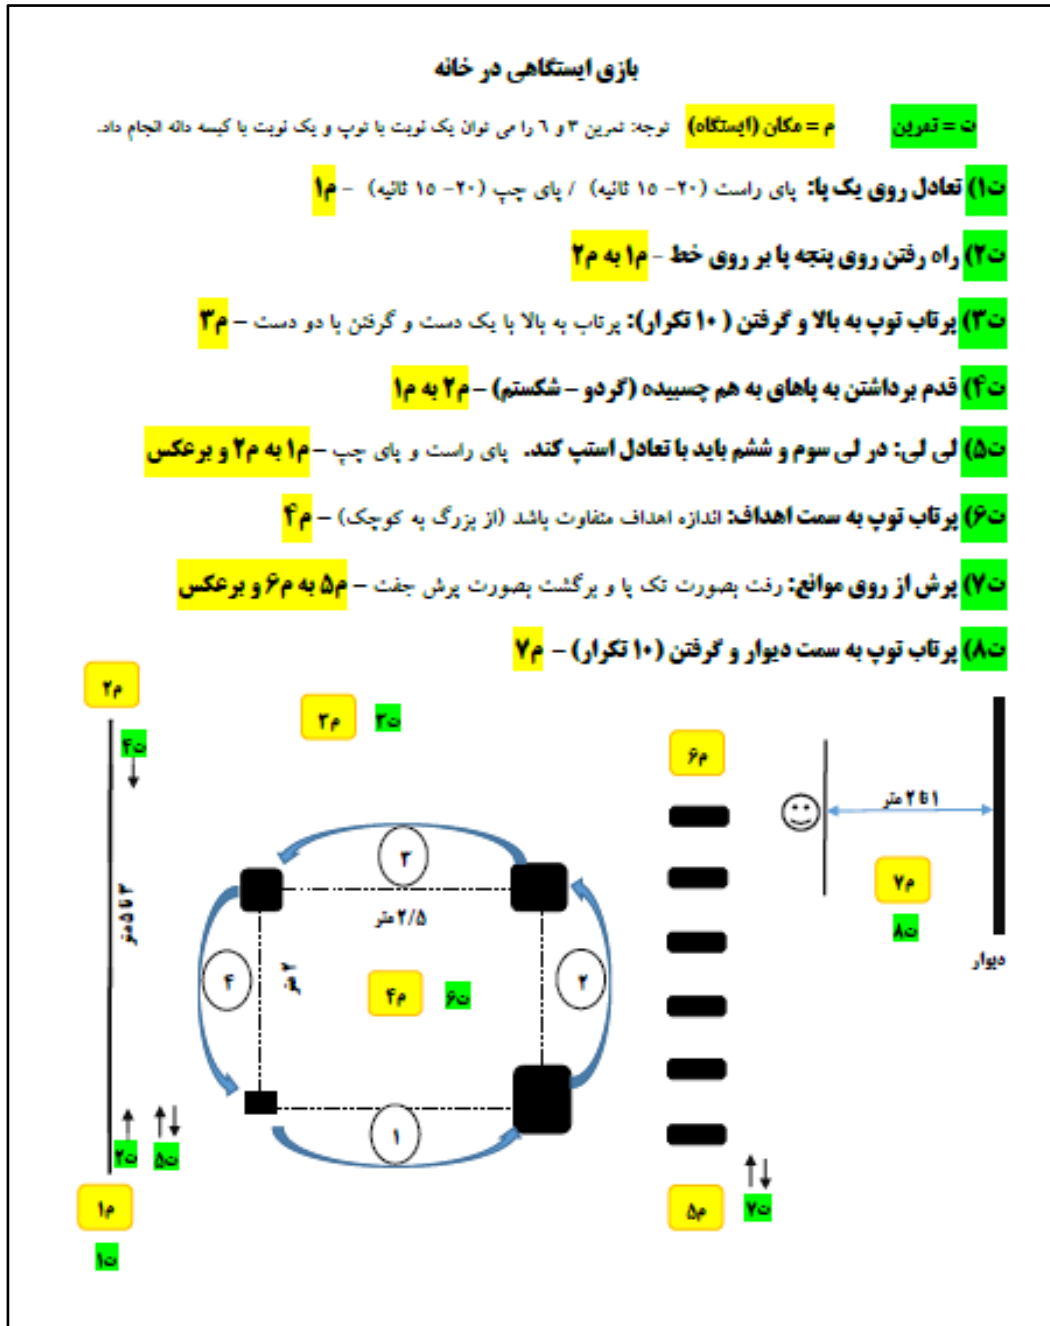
بازی ایستگاهی در خانه

ت = تمرین    م = مکان (ایستگاه)    توجه: تمرین ۳ و ۶ را می توان یک نوبت با توپ و یک نوبت با کیسه دانه انجام داد.

ت۱) تعادل روی یک پا: پای راست (۲۰- ۱۵ ثانیه) / پای چپ (۲۰- ۱۵ ثانیه) - م۱

ت۲) راه رفتن روی پنجه پا بر روی خط - م۱ به م۲

ت۳) پرتاب توپ به بالا و گرفتن ( ۱۰ تکرار): پرتاب به بالا با یک دست و گرفتن با دو دست - م۳

ت۴) قدم برداشتن به پاهای به هم چسبیده (گردو - شکستم) - م۲ به م۱

ت۵) لی لی: در لی سوم و ششم باید با تعادل استپ کند. پای راست و پای چپ - م۱ به م۲ و برعکس

ت۶) پرتاب توپ به سمت اهداف: اندازه اهداف متفاوت باشد (از بزرگ به کوچک) - م۴

ت۷) پرش از روی موانع: رفت بصورت تک پا و برگشت بصورت پرش جفت - م۵ به م۶ و برعکس

ت۸) پرتاب توپ به سمت دیوار و گرفتن (۱۰ تکرار) - م۷

م۲
ت۴
۳ تا ۴ متر
ت۲
ت۵
م۱
ت۱

م۳  ت۳
۳
۲/۵ متر
۴
۲
م۴  ت۶
۱

م۶
م۵  ت۷

۲ تا ۳ متر
م۷
ت۸
دیوار